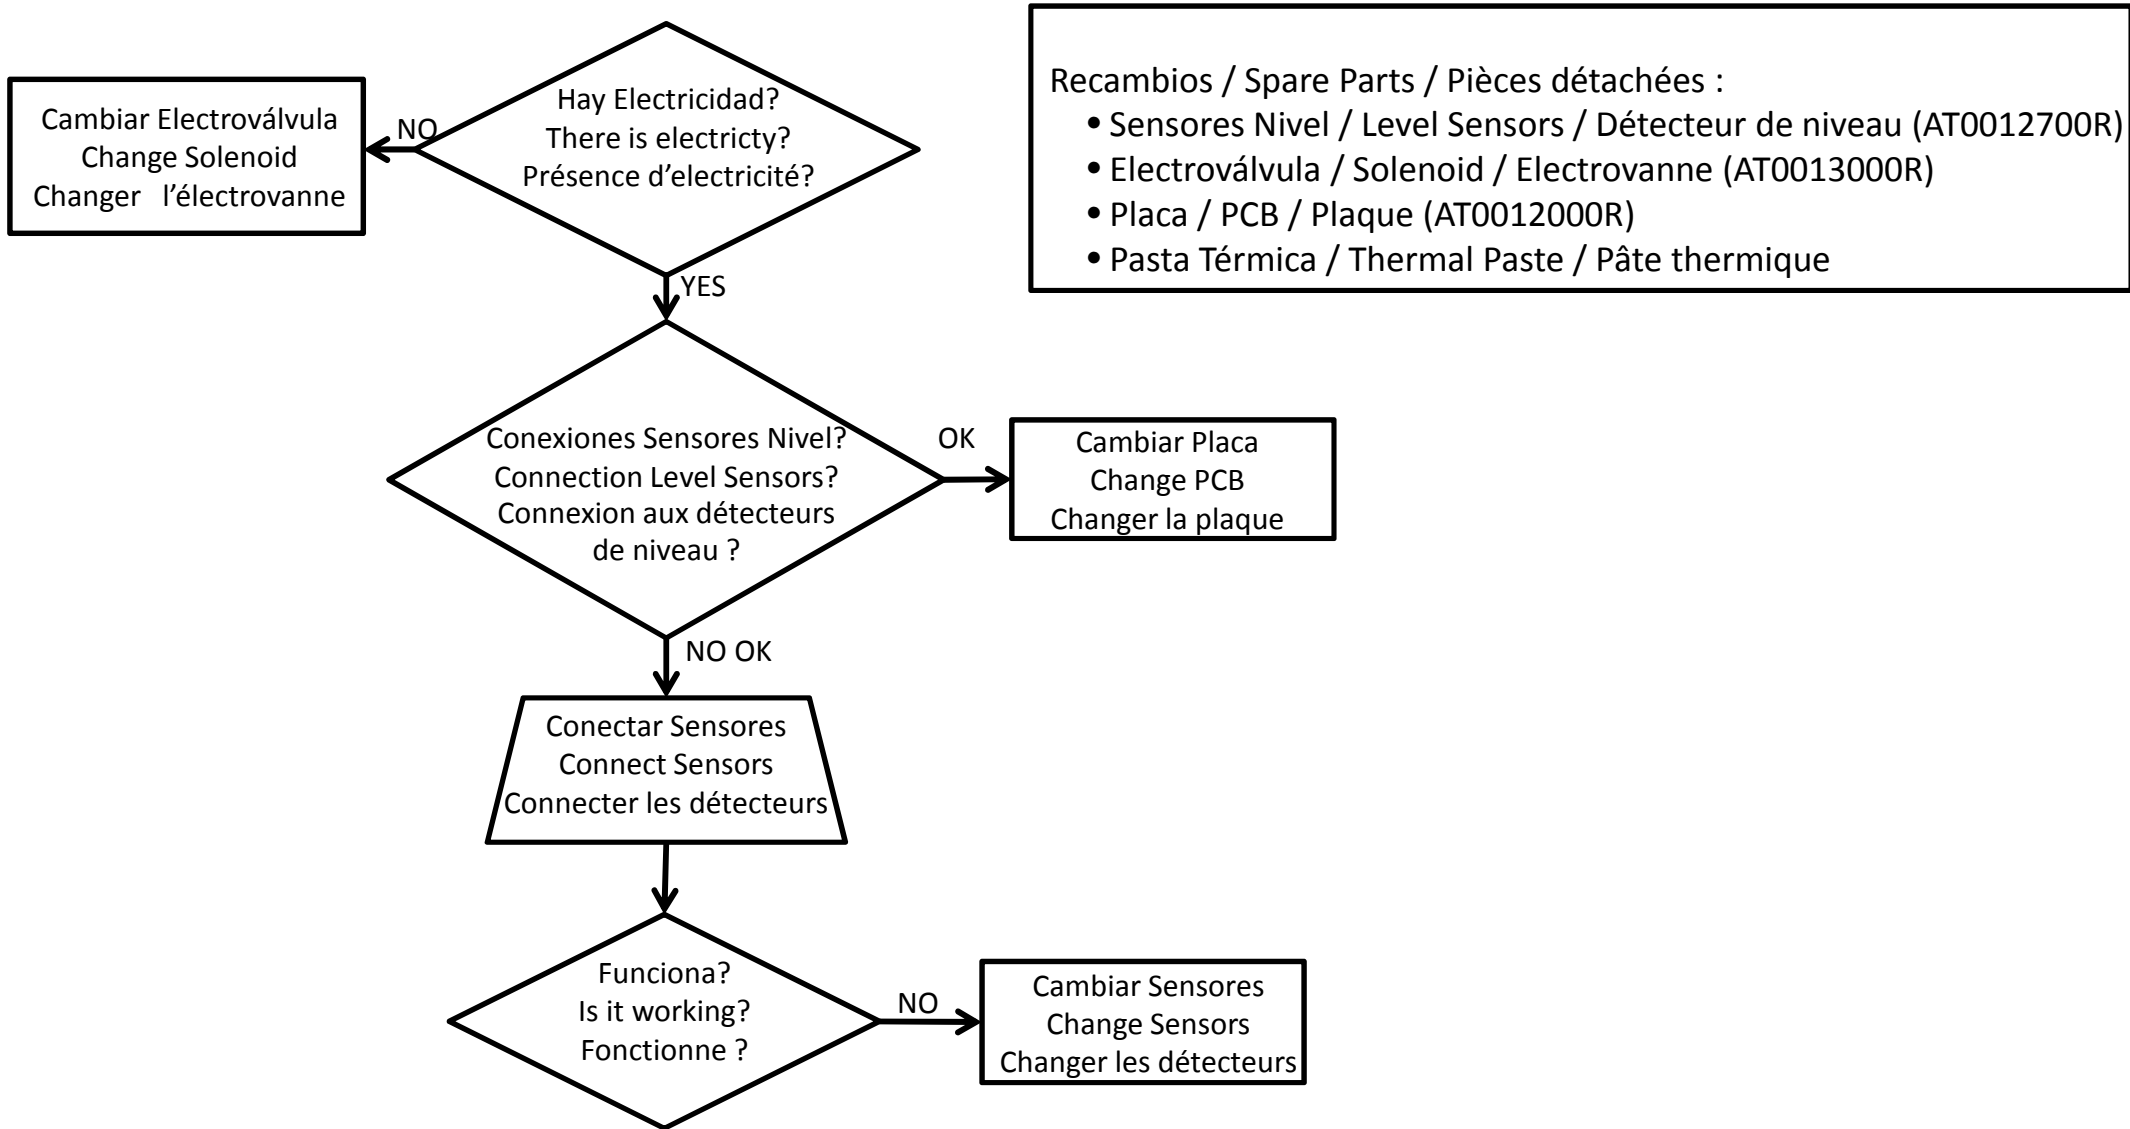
Hay Electricidad?
There is electricty?
Présence d'electricité?

NO

Cambiar Electroválvula
Change Solenoid
Changer l'électrovanne

Recambios / Spare Parts / Pièces détachées :
• Sensores Nivel / Level Sensors / Détecteur de niveau (AT0012700R)
• Electroválvula / Solenoid / Electrovanne (AT0013000R)
• Placa / PCB / Plaque (AT0012000R)
• Pasta Térmica / Thermal Paste / Pâte thermique

YES

Conexiones Sensores Nivel?
Connection Level Sensors?
Connexion aux détecteurs de niveau ?

OK

Cambiar Placa
Change PCB
Changer la plaque

NO OK

Conectar Sensores
Connect Sensors
Connecter les détecteurs

Funciona?
Is it working?
Fonctionne ?

NO

Cambiar Sensores
Change Sensors
Changer les détecteurs